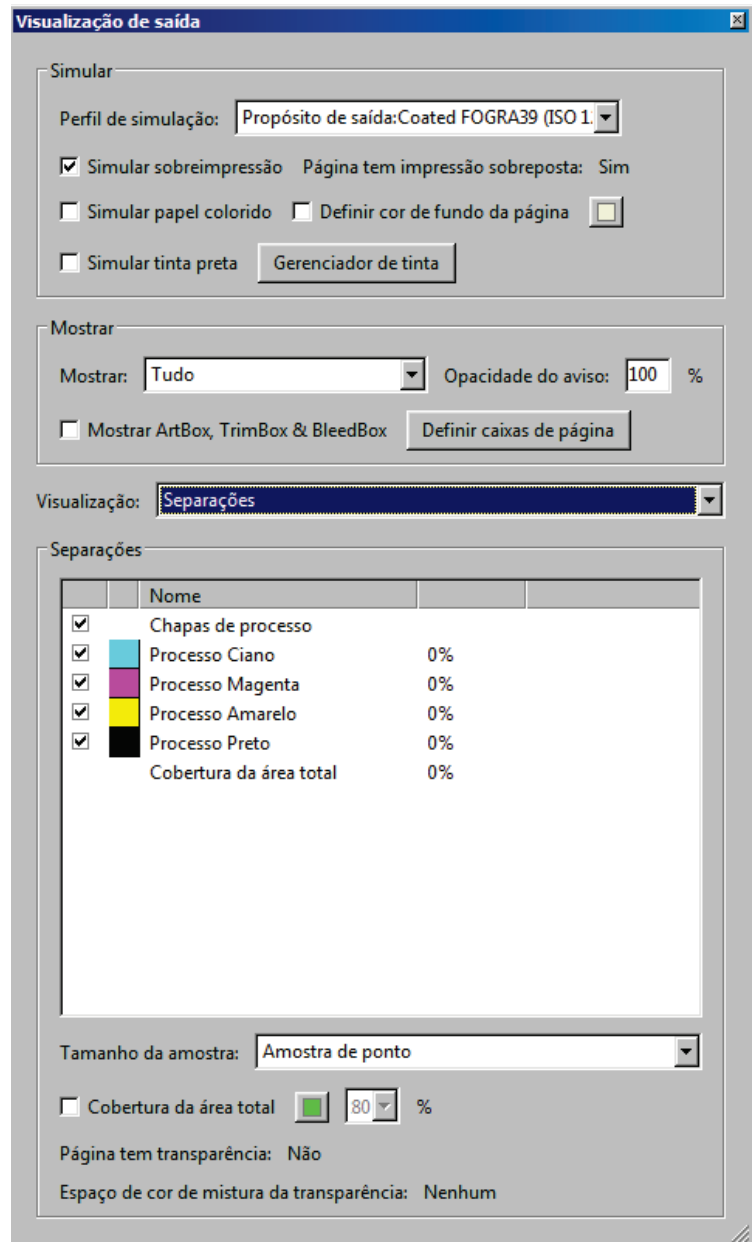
Visualização de saída

Simular

Perfil de simulação: Propósito de saída:Coated FOGRA39 (ISO 1.

Simular sobreimpressão Página tem impressão sobreposta: Sim

Simular papel colorido Definir cor de fundo da página

Simular tinta preta Gerenciador de tinta

Mostrar

Mostrar: Tudo Opacidade do aviso: 100 %

Mostrar ArtBox, TrimBox & BleedBox Definir caixas de página

Visualização: Separações

Separações

| | | Nome | | |
|---|---|---|---|---|
| ✔ | | Chapas de processo | | |
| ✔ | | Processo Ciano | 0% | |
| ✔ | | Processo Magenta | 0% | |
| ✔ | | Processo Amarelo | 0% | |
| ✔ | | Processo Preto | 0% | |
| | | Cobertura da área total | 0% | |

Tamanho da amostra: Amostra de ponto

Cobertura da área total 80 %

Página tem transparência: Não

Espaço de cor de mistura da transparência: Nenhum